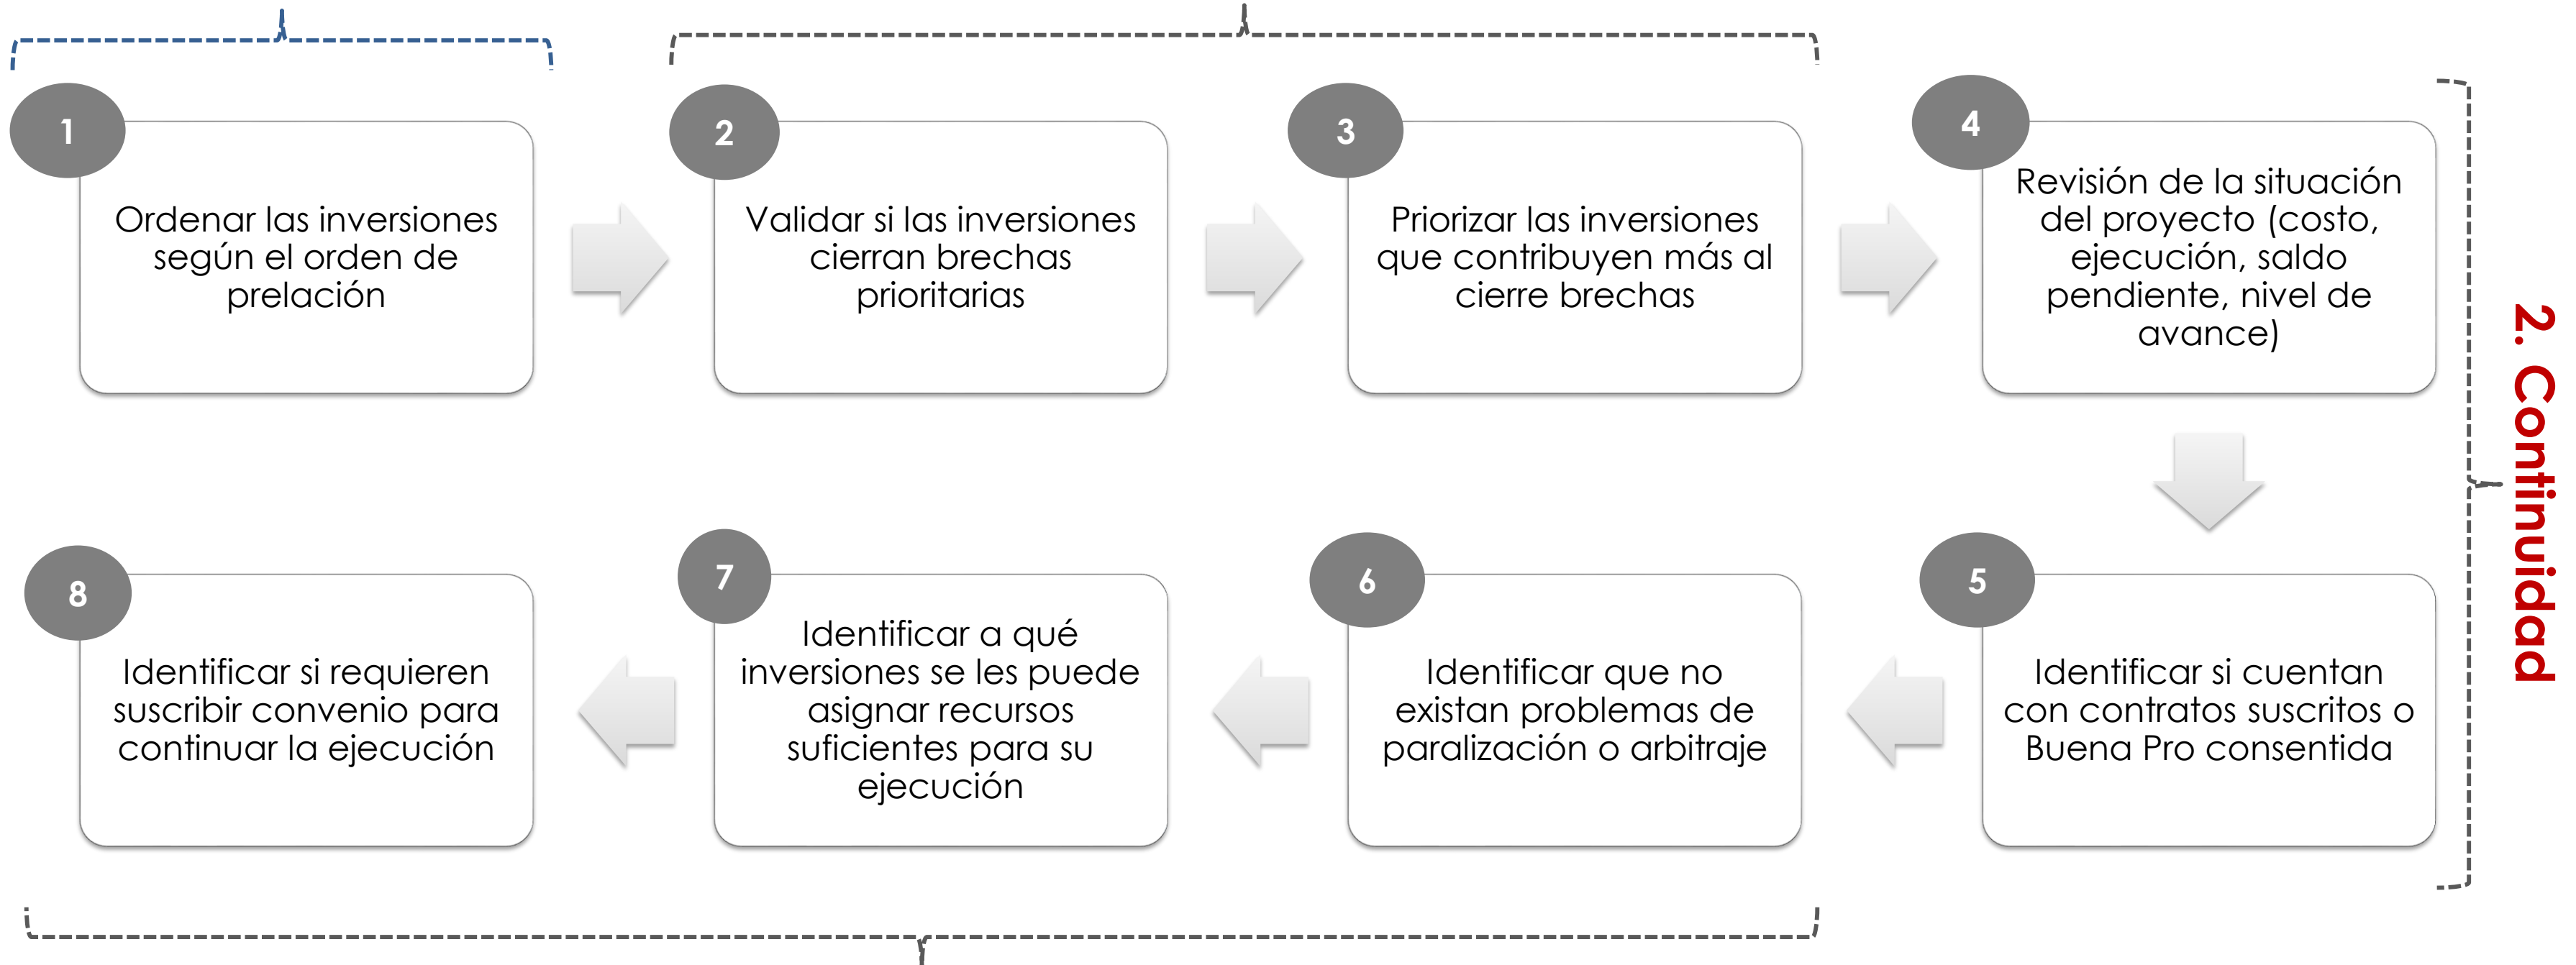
1
Ordenar las inversiones según el orden de prelación

2
Validar si las inversiones cierran brechas prioritarias

3
Priorizar las inversiones que contribuyen más al cierre brechas

4
Revisión de la situación del proyecto (costo, ejecución, saldo pendiente, nivel de avance)

2. Continuidad

5
Identificar si cuentan con contratos suscritos o Buena Pro consentida

6
Identificar que no existan problemas de paralización o arbitraje

7
Identificar a qué inversiones se les puede asignar recursos suficientes para su ejecución

8
Identificar si requieren suscribir convenio para continuar la ejecución